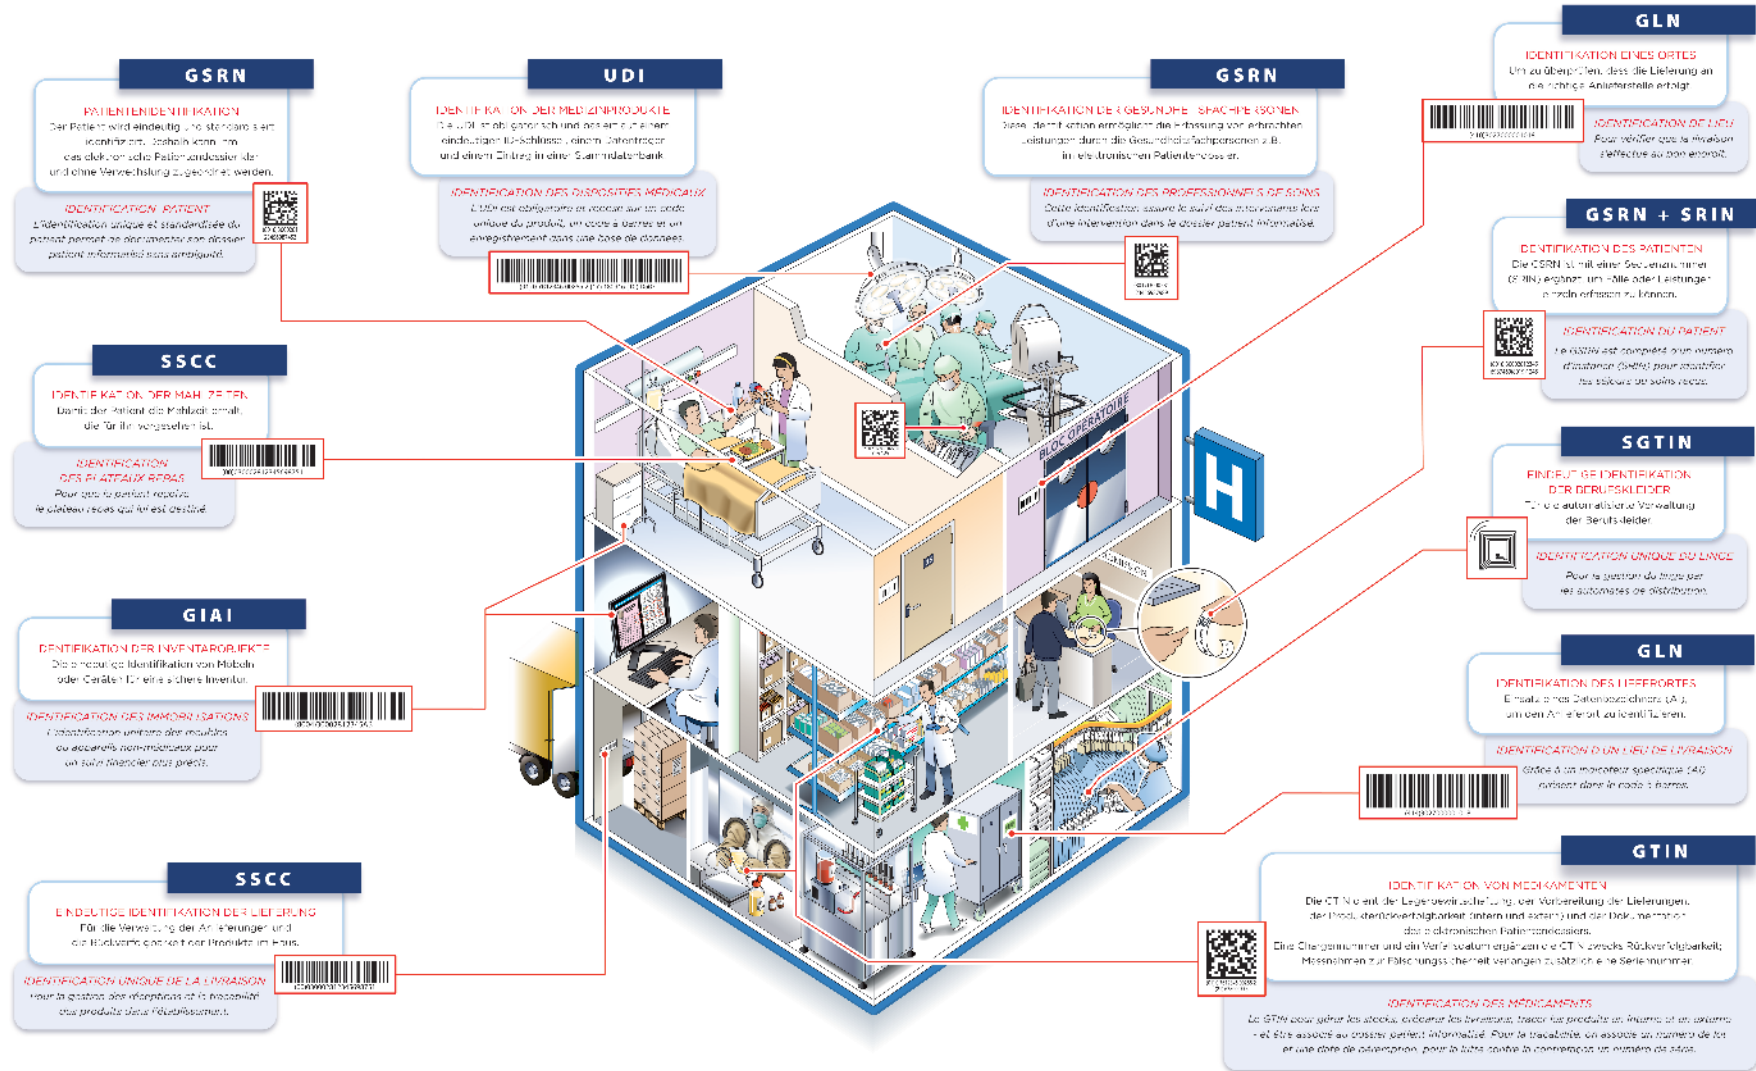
GSRN

PATIENTENIDENTIFIKATION
Der Patient wird eindeutig und standardisiert identifiziert. Deshalb kann im das elektronische Patientendossier klar und ohne Verwechslung zugeordnet werden.

IDENTIFICATION PATIENT
L'identification unique et standardisée du patient permet de documenter son dossier patient informatisé sans ambiguïté.

UDI

IDENTIFIKATION DER MEDIZINPRODUKTE
Die UDI ist obligatorisch und besteht aus einem eindeutigen ID-Schlüssel, einem Datenträger und einem Eintrag in einer Stammdatenbank.

IDENTIFICATION DES DISPOSITIFS MÉDICAUX
L'UDI est obligatoire et repose sur un code unique du produit, un code à barres et un enregistrement dans une base de données.

GSRN

IDENTIFIKATION DER GESUNDHEITSFACHPERSONEN
Diese Identifikation ermöglicht die Erfassung von erbrachten Leistungen durch die Gesundheitsfachpersonen z.B. im elektronischen Patientendossier.

IDENTIFICATION DES PROFESSIONNELS DE SOINS
Cette identification assure le suivi des intervenants lors d'une intervention dans le dossier patient informatisé.

GLN

IDENTIFIKATION EINES ORTES
Um zu überprüfen, dass die Lieferung an die richtige Anlieferstelle erfolgt.

IDENTIFICATION DE LIEU
Pour vérifier que la livraison s'effectue au bon endroit.

GSRN + SRIN

IDENTIFIKATION DES PATIENTEN
Die GSRN ist mit einer Seriennummer (SRIN) ergänzt, um Fälle oder Leistungen einzeln erfassen zu können.

IDENTIFICATION DU PATIENT
Le GSRN est complété d'un numéro d'instance (SRIN) pour identifier les séjours ou soins reçus.

SSCC

IDENTIFIKATION DER MAHLZEITEN
Damit der Patient die Mahlzeit erhält, die für ihn vorgesehen ist.

IDENTIFICATION DES PLATEAUX REPAS
Pour que le patient reçoive le plateau repas qui lui est destiné.

SGTIN

EINDEUTIGE IDENTIFIKATION DER BERUFSKLEIDER
Für die automatisierte Verwaltung der Berufskleider.

IDENTIFICATION UNIQUE DU LINGE
Pour la gestion du linge par les automates de distribution.

GIAI

IDENTIFIKATION DER INVENTAROBJEKTE
Die eindeutige Identifikation von Möbeln oder Geräten für eine sichere Inventur.

IDENTIFICATION DES IMMOBILISATIONS
L'identification unique des meubles ou appareils non-médicaux pour un suivi financier plus précis.

GLN

IDENTIFIKATION DES LIEFERORTES
Einsatz eines Datenbezeichners (AI), um den Anlieferort zu identifizieren.

IDENTIFICATION D'UN LIEU DE LIVRAISON
Grâce à un marqueur spécifique (AI) présent dans le code à barres.

GTIN

IDENTIFIKATION VON MEDIKAMENTEN
Die GTIN dient der Lagerbewirtschaftung, der Vorbereitung der Lieferungen, der Produktrückverfolgbarkeit (intern und extern) und der Dokumentation des elektronischen Patientendossiers.
Eine Chargennummer und ein Verfalldatum ergänzen die GTIN zwecks Rückverfolgbarkeit; Massnahmen zur Fälschungssicherheit verlangen zusätzlich eine Seriennummer.

IDENTIFICATION DES MÉDICAMENTS
Le GTIN sert pour gérer les stocks, préparer les livraisons, tracer les produits en interne et en externe et être associé au dossier patient informatisé. Pour la traçabilité, on associe un numéro de lot et une date de péremption, pour la lutte contre la contrefaçon un numéro de série.

SSCC

EINDEUTIGE IDENTIFIKATION DER LIEFERUNG
Für die Verwaltung der Anlieferungen und die Rückverfolgbarkeit der Produkte im Haus.

IDENTIFICATION UNIQUE DE LA LIVRAISON
Pour la gestion des réceptions et la traçabilité des produits dans l'établissement.

BLOC OPÉRATOIRE

H